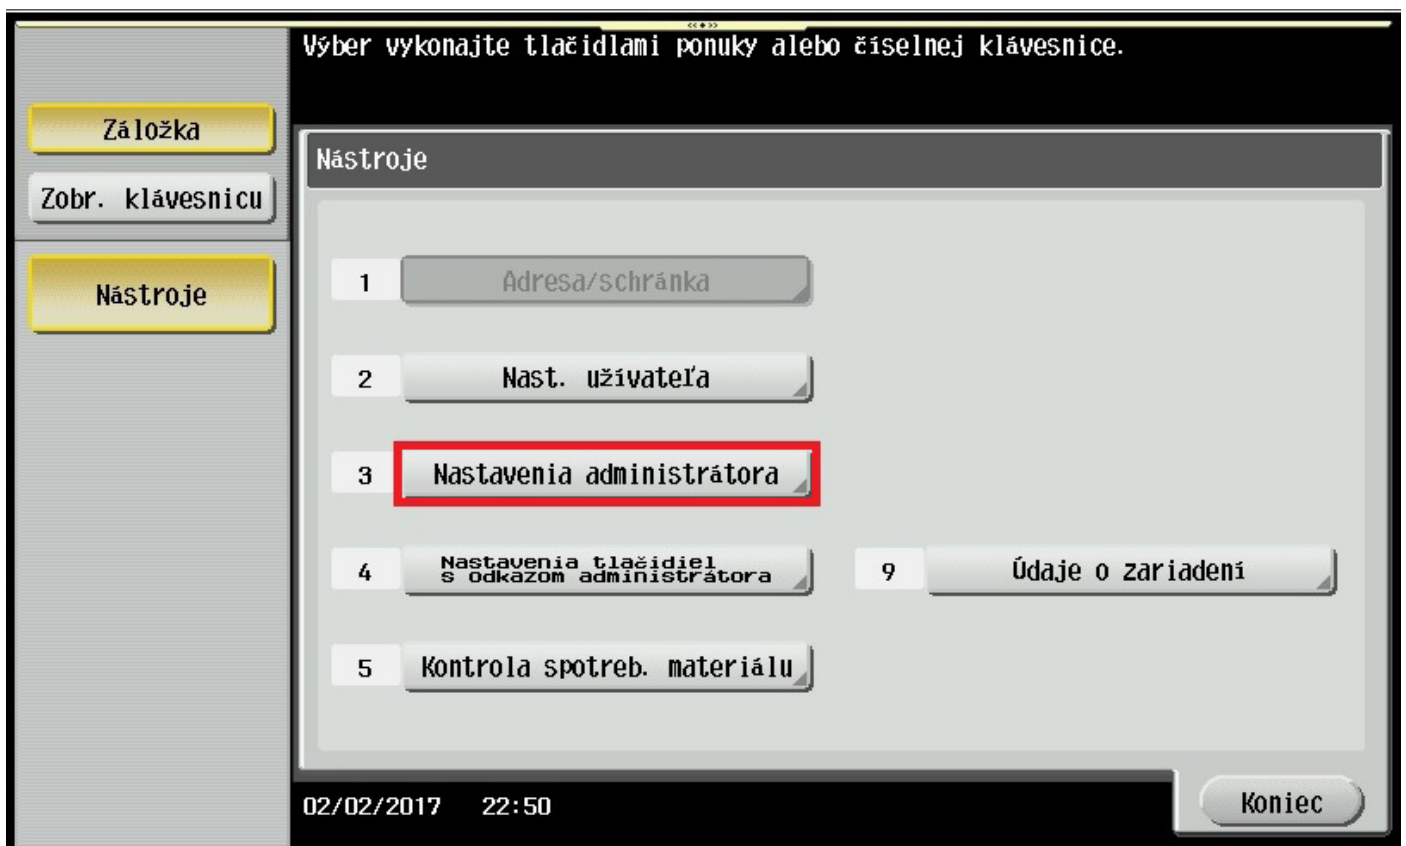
Výber vykonajte tlačidlami ponuky alebo číselnej klávesnice.

Záložka

Zobr. klávesnicu

Nástroje

Nástroje

1 Adresa/schránka

2 Nast. užívateľa

3 Nastavenia administrátora

4 Nastavenia tlačidiel s odkazom administrátora

9 Údaje o zariadení

5 Kontrola spotreb. materiálu

02/02/2017 22:50

Koniec